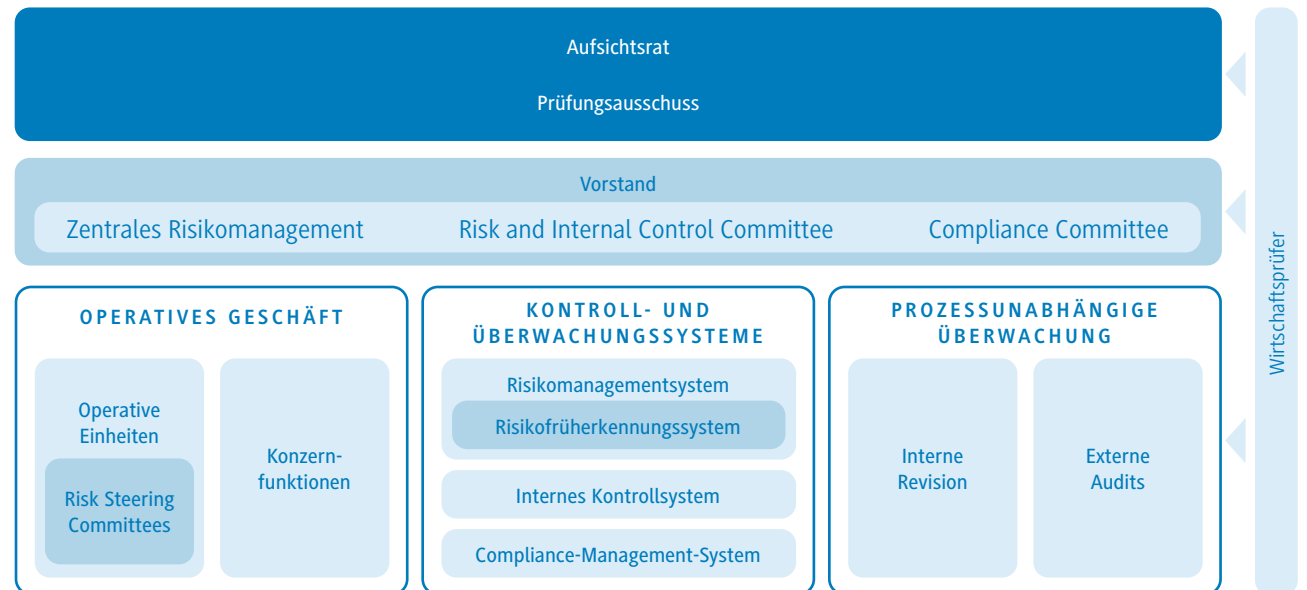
Aufsichtsrat

Prüfungsausschuss

Vorstand

Zentrales Risikomanagement

Risk and Internal Control Committee

Compliance Committee

OPERATIVES GESCHÄFT

Operative Einheiten

Risk Steering Committees

Konzernfunktionen

KONTROLL- UND ÜBERWACHUNGSSYSTEME

Risikomanagementsystem

Risikofrüherkennungssystem

Internes Kontrollsystem

Compliance-Management-System

PROZESSUNABHÄNGIGE ÜBERWACHUNG

Interne Revision

Externe Audits

Wirtschaftsprüfer